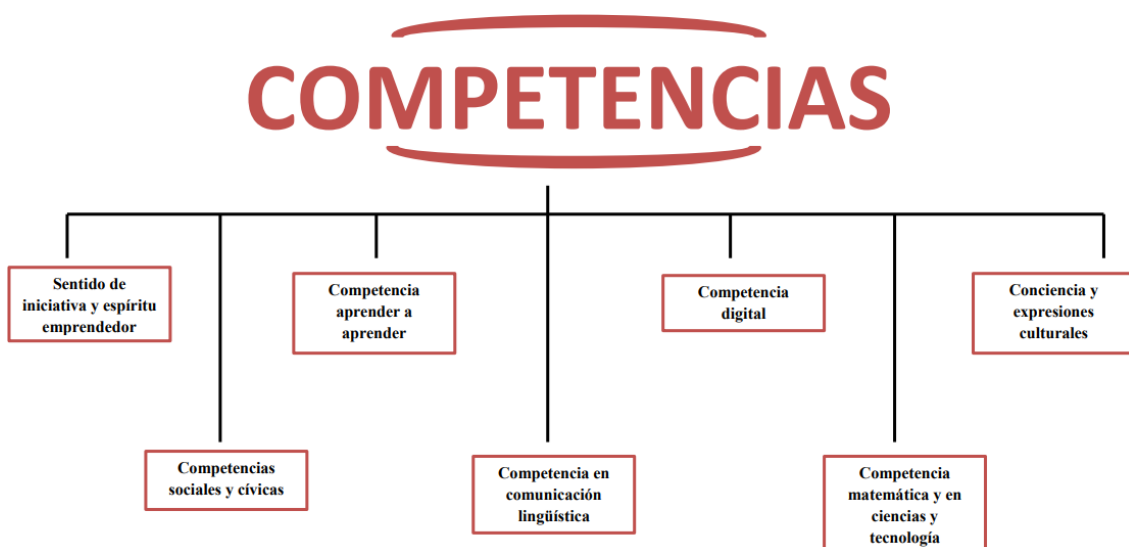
COMPETENCIAS

Sentido de iniciativa y espíritu emprendedor

Competencias sociales y cívicas

Competencia aprender a aprender

Competencia en comunicación lingüística

Competencia digital

Competencia matemática y en ciencias y tecnología

Conciencia y expresiones culturales